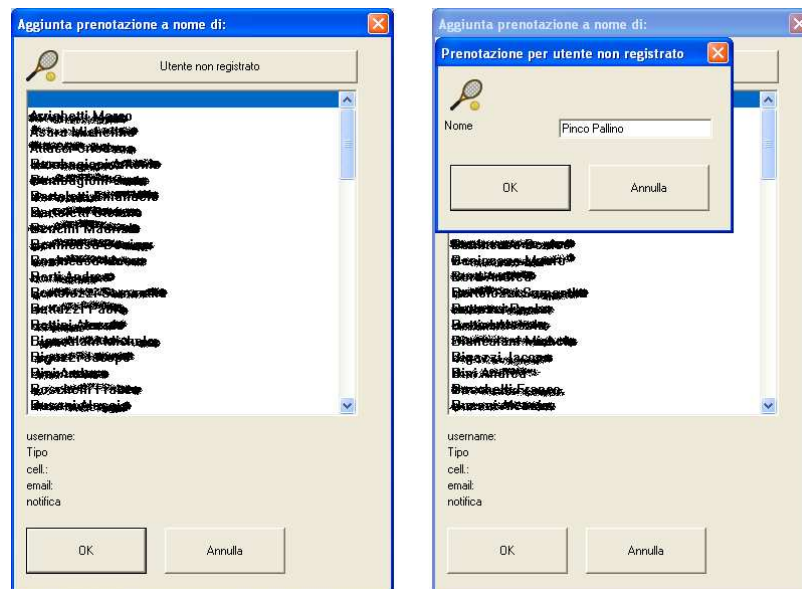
Aggiunta prenotazione a nome di:

Utente non registrato

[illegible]

username:
Tipo
cell.:
email:
notifica

OK

Annulla

Aggiunta prenotazione a nome di:

Prenotazione per utente non registrato

Nome

Pinco Pallino

OK

Annulla

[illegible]

username:
Tipo
cell.:
email:
notifica

OK

Annulla